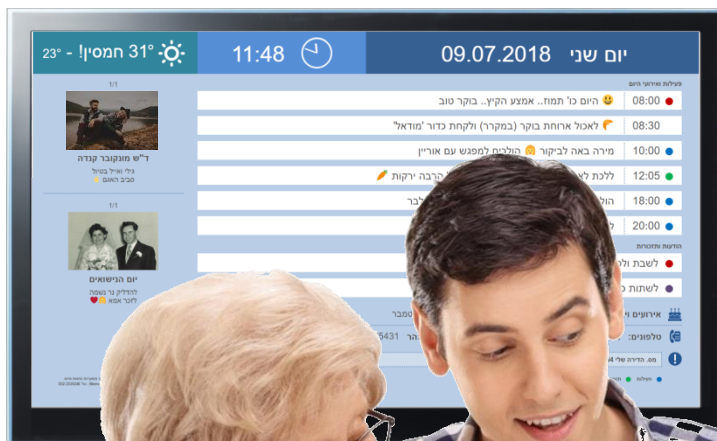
23° - !31° חמסין

11:48

יום שני 09.07.2018

פעילות ואירועי היום

08:00 היום כ' תמוז.. אמצע הקיץ.. בוקר טוב

08:30 לאכול ארוחת בוקר (במקרר) ולקחת כדור 'מודאל'

10:00 מירה באה לביקור הולכים למפגש עם אוריין

12:05 ללכת ל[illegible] הרבה ירקות

18:00 הול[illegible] לבר

20:00 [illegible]

הודעות ותזכורות

לשבת ול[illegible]

לשתות כ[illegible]

אירועים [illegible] טמבר

טלפונים: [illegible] 5431

מס. הדירה שלי 4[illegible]

1/1

ד"ש מנוקבר קנדה

גלי ואייל בטיול

טבע האנם

1/1

יום הנישואים

להדליק נר נשמה

ליקר אמא